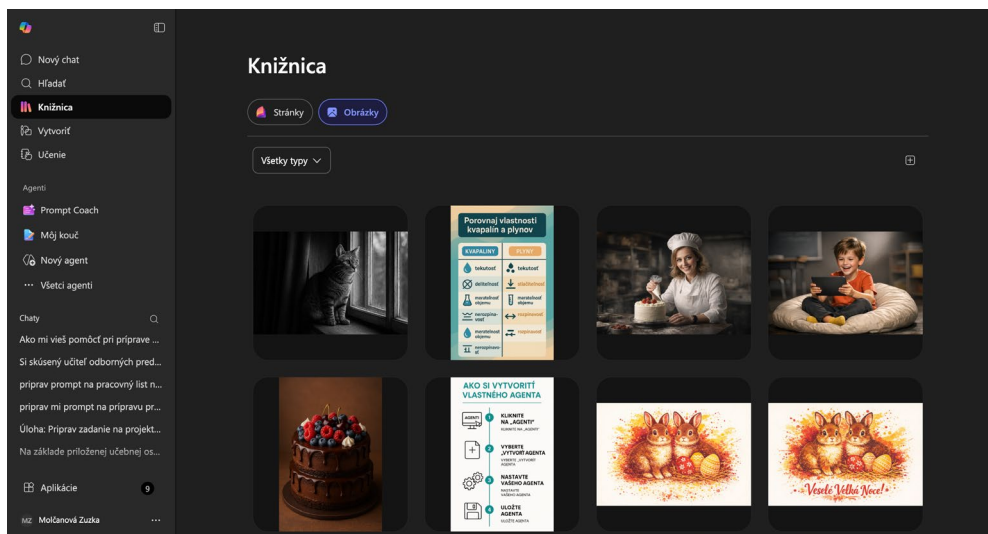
Nový chat
Hľadať
Knižnica
Vytvoriť
Učenie

Agenti
Prompt Coach
Môj kouč
Nový agent
Všetci agenti

Chaty
Ako mi vieš pomôcť pri príprave ...
Si skúsený učiteľ odborných pred...
priprav prompt na pracovný list n...
priprav mi prompt na prípravu pr...
Úloha: Priprav zadanie na projekt...
Na základe priloženej učebnej os...

Aplikácie 9
MZ Molčanová Zuzka ...

Knižnica

Stránky
Obrázky

Všetky typy

Porovnaj vlastnosti kvapalín a plynov
KVAPALINY
PLYNY
tekutosť
tekutosť
deliteľnosť
deliteľnosť
meraťeľnosť objemu
meraťeľnosť objemu
nerozpínavosť
rozpínavosť
meraťeľnosť objemu
rozpínavosť
nerozpínavosť

AKO SI VYTVORIŤ VLASTNÉHO AGENTA
AGENTI
1
KLIKNITE NA „AGENTI"
KLIKNITE NA „AGENTI"
2
VYBERTE „VYTVORIŤ AGENTA
VYBERTE „VYTVORIŤ AGENTA
3
NASTAVTE VAŠEHO AGENTA
NASTAVTE VAŠEHO AGENTA
4
ULOŽTE AGENTA
ULOŽTE AGENTA

Veselé Veľká Noce!